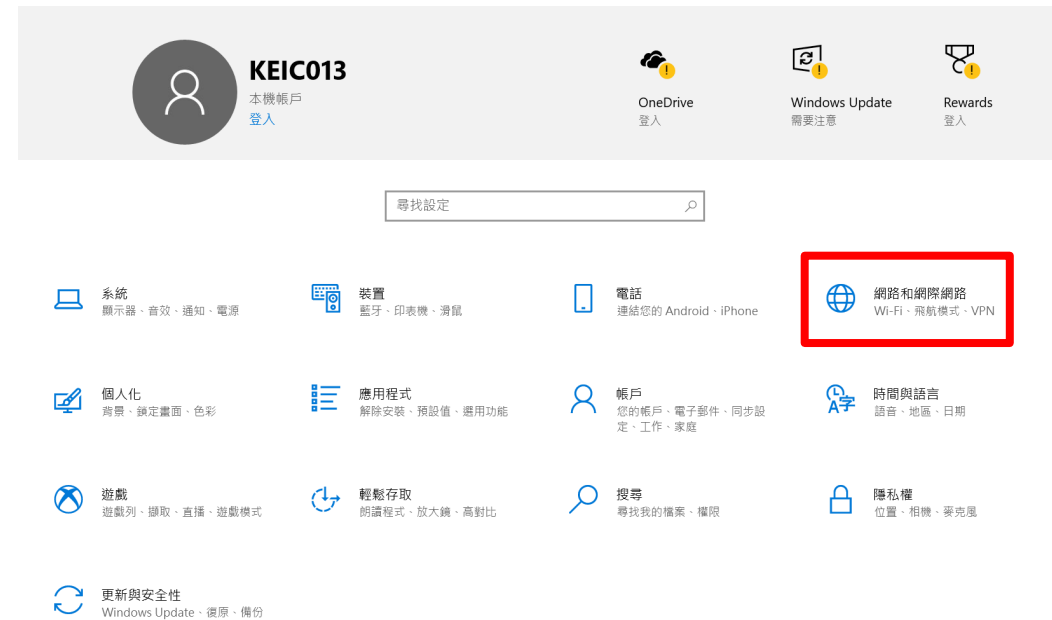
KEIC013
本機帳戶
登入

OneDrive
登入

Windows Update
需要注意

Rewards
登入

尋找設定

系統
顯示器、音效、通知、電源

裝置
藍牙、印表機、滑鼠

電話
連結您的 Android、iPhone

網路和網際網路
Wi-Fi、飛航模式、VPN

個人化
背景、鎖定畫面、色彩

應用程式
解除安裝、預設值、選用功能

帳戶
您的帳戶、電子郵件、同步設定、工作、家庭

時間與語言
語音、地區、日期

遊戲
遊戲列、擷取、直播、遊戲模式

輕鬆存取
朗讀程式、放大鏡、高對比

搜尋
尋找我的檔案、權限

隱私權
位置、相機、麥克風

更新與安全性
Windows Update、還原、備份